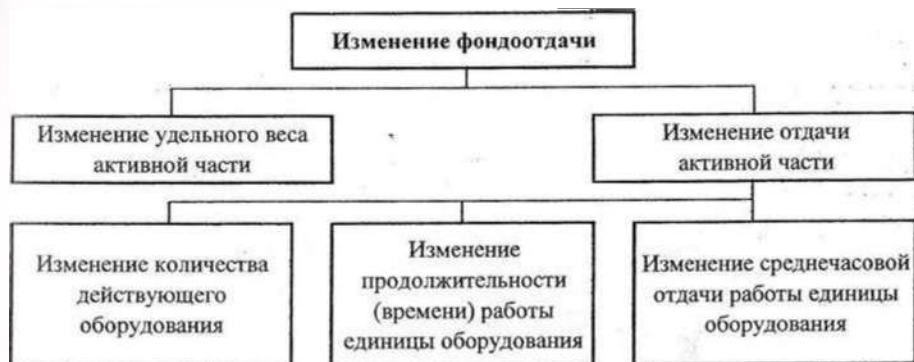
Изменение фондоотдачи

Изменение удельного веса активной части

Изменение отдачи активной части

Изменение количества действующего оборудования

Изменение продолжительности (времени) работы единицы оборудования

Изменение среднечасовой отдачи работы единицы оборудования